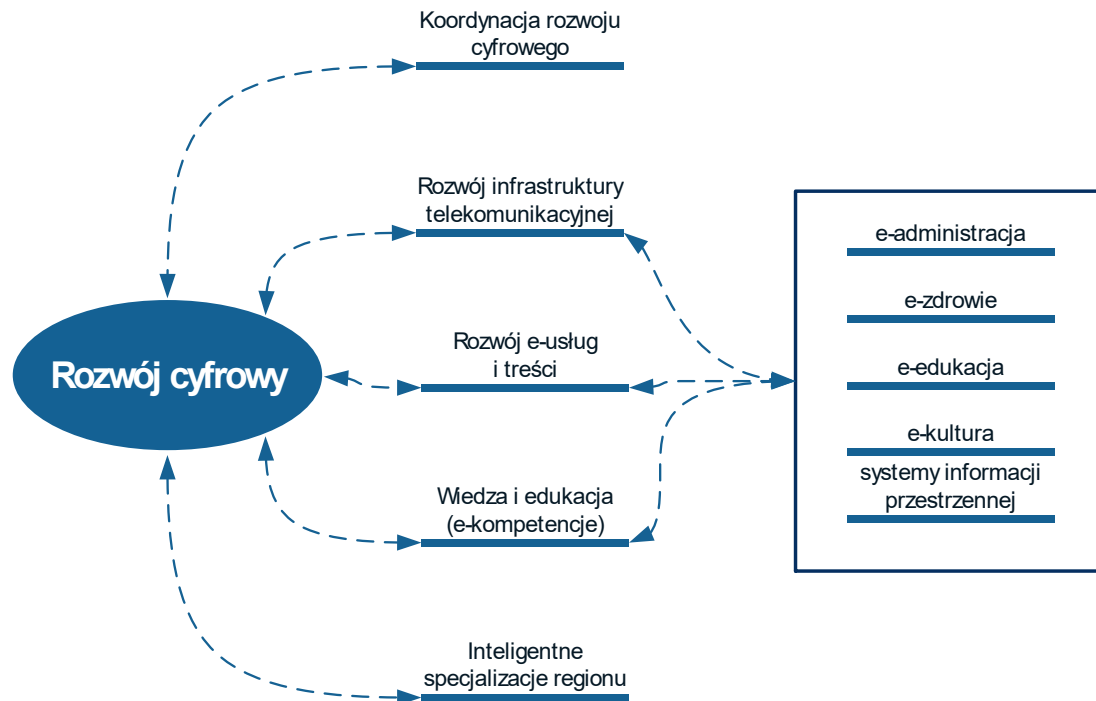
Koordynacja rozwoju cyfrowego

Rozwój infrastruktury telekomunikacyjnej

Rozwój cyfrowy

Rozwój e-usług i treści

Wiedza i edukacja (e-kompetencje)

Inteligentne specjalizacje regionu

e-administracja

e-zdrowie

e-edukacja

e-kultura

systemy informacji przestrzennej